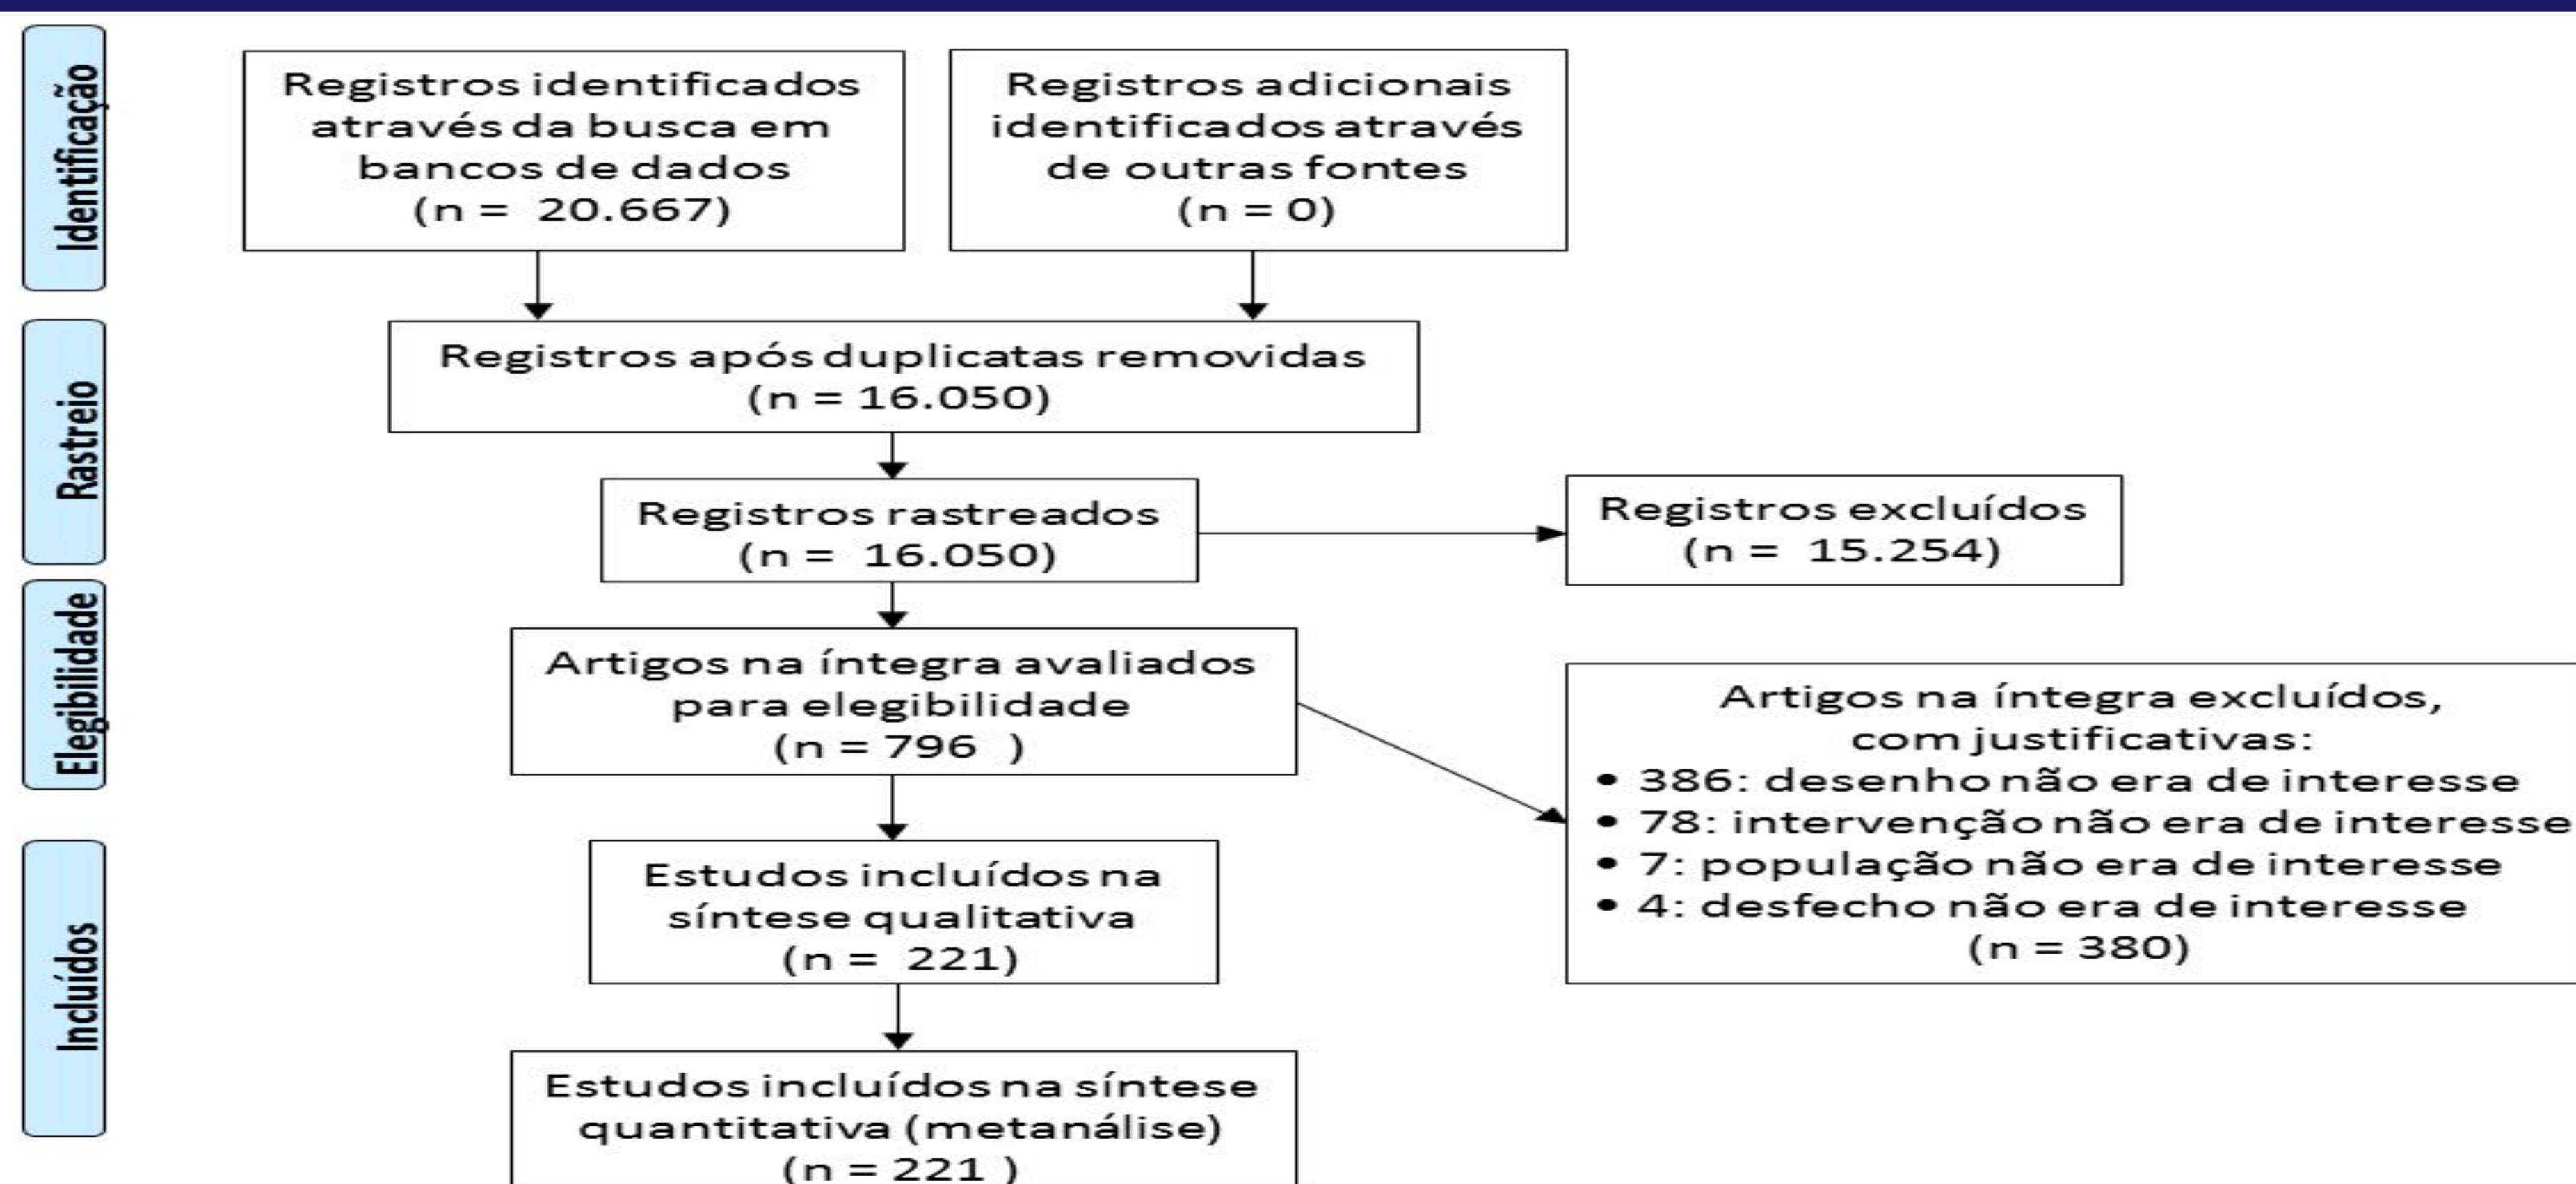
Identificação

Registros identificados através da busca em bancos de dados (n = 20.667)

Registros adicionais identificados através de outras fontes (n = 0)

Rastreio

Registros após duplicatas removidas (n = 16.050)

Registros rastreados (n = 16.050)

Registros excluídos (n = 15.254)

Elegibilidade

Artigos na íntegra avaliados para elegibilidade (n = 796 )

Artigos na íntegra excluídos, com justificativas:
• 386: desenho não era de interesse
• 78: intervenção não era de interesse
• 7: população não era de interesse
• 4: desfecho não era de interesse
(n = 380)

Incluídos

Estudos incluídos na síntese qualitativa (n = 221)

Estudos incluídos na síntese quantitativa (metanálise) (n = 221 )